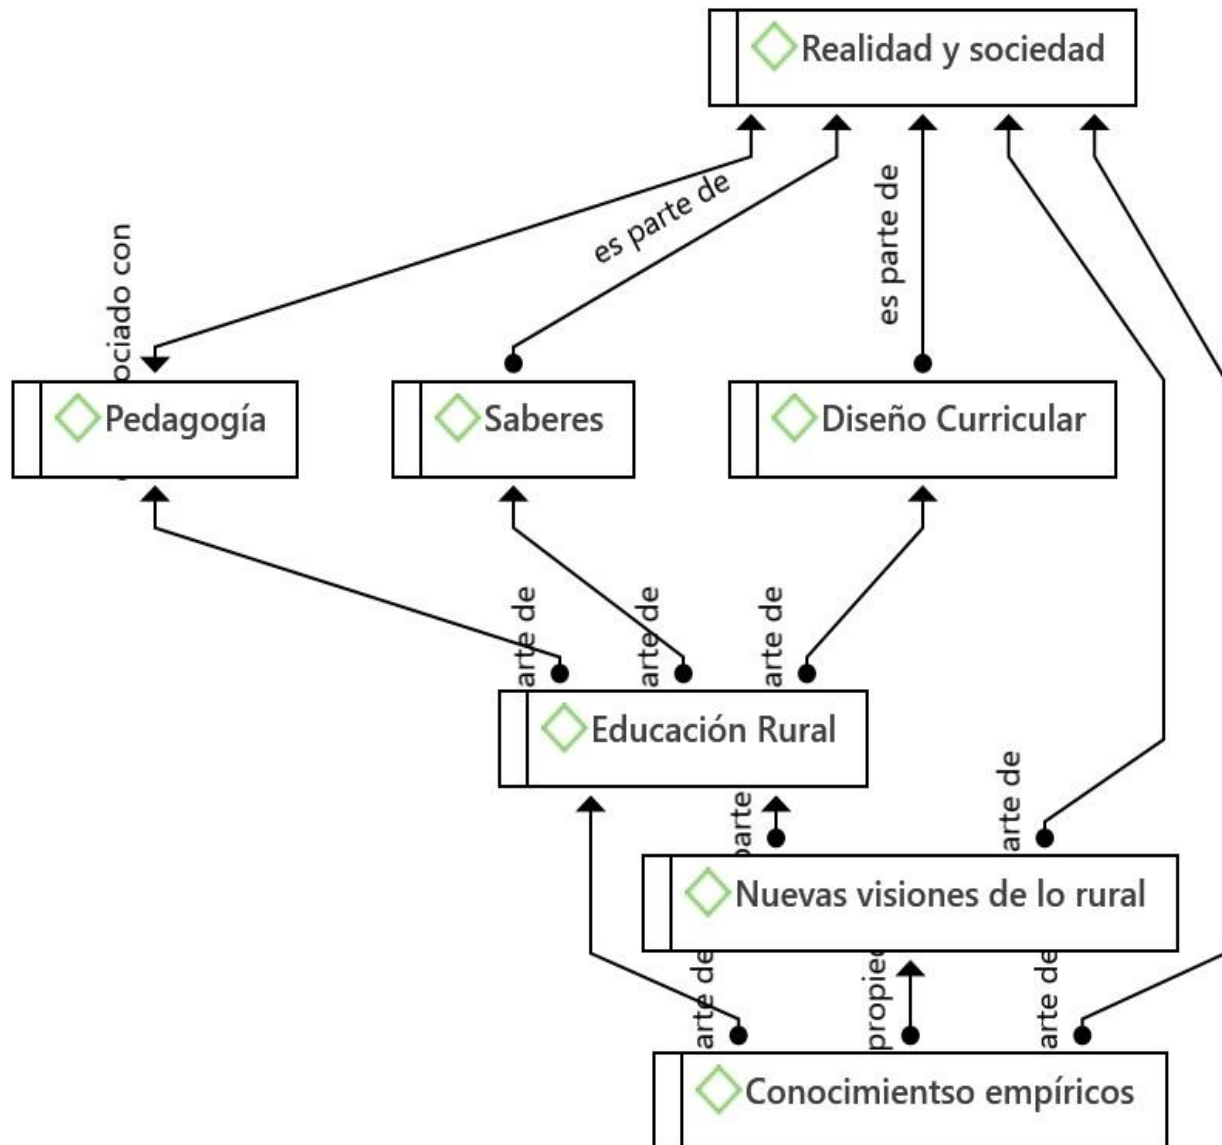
Realidad y sociedad

es parte de

es parte de

ociado con

Pedagogía

Saberes

Diseño Curricular

arte de

arte de

arte de

Educación Rural

arte

arte de

Nuevas visiones de lo rural

arte de

propie

arte de

Conocimientso empíricos